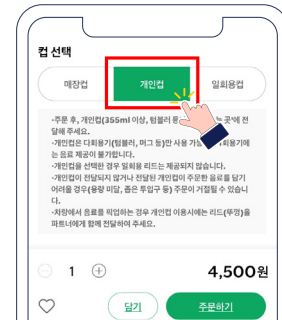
컵 선택

매장컵

개인컵

일회용컵

-주문 후, 개인컵(355ml 이상, 텀블러 등 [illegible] 는 곳에 전달해 주세요.
-개인컵은 다회용기(텀블러, 머그 등)만 사용 가능 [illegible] 회용기에는 음료 제공이 불가합니다.
-개인컵을 선택한 경우 일회용 리드는 제공되지 않습니다.
-개인컵이 전달되지 않거나 전달된 개인컵이 주문한 음료를 담기 어려울 경우(용량 미달, 좁은 투입구 등) 주문이 거절될 수 있습니다.
-차량에서 음료를 픽업하는 경우 개인컵 이용시에는 리드(뚜껑)을 파트너에게 함께 전달하여 주세요.

1

4,500원

담기

주문하기